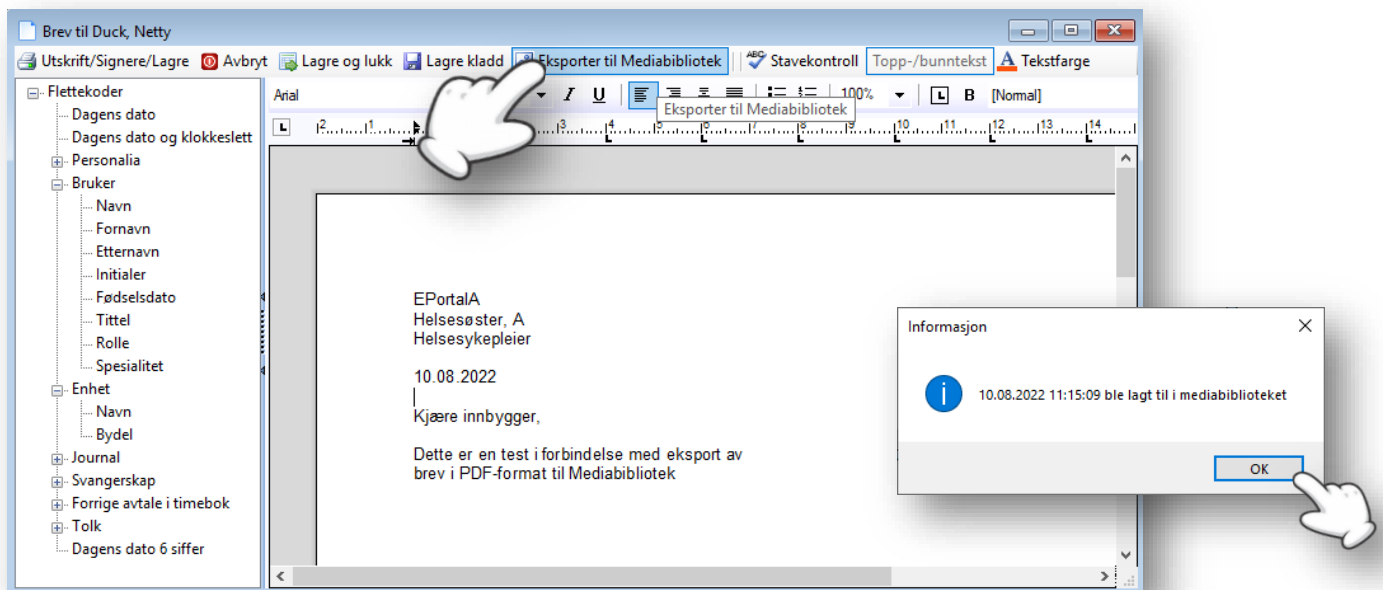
Brev til Duck, Netty

Utskrift/Signere/Lagre
Avbryt
Lagre og lukk
Lagre kladd
Eksporter til Mediabibliotek
Stavekontroll
Topp-/bunntekst
Tekstfarge

Arial
I
U
100%
B
[Normal]
Eksporter til Mediabibliotek

Flettekoder
Dagens dato
Dagens dato og klokkeslett
Personalia
Bruker
Navn
Fornavn
Etternavn
Initialer
Fødselsdato
Tittel
Rolle
Spesialitet
Enhet
Navn
Bydel
Journal
Svangerskap
Forrige avtale i timebok
Tolk
Dagens dato 6 siffer

EPortalA
Helsesøster, A
Helsesykepleier

10.08.2022

Kjære innbygger,

Dette er en test i forbindelse med eksport av brev i PDF-format til Mediabibliotek

Informasjon
10.08.2022 11:15:09 ble lagt til i mediabiblioteket
OK